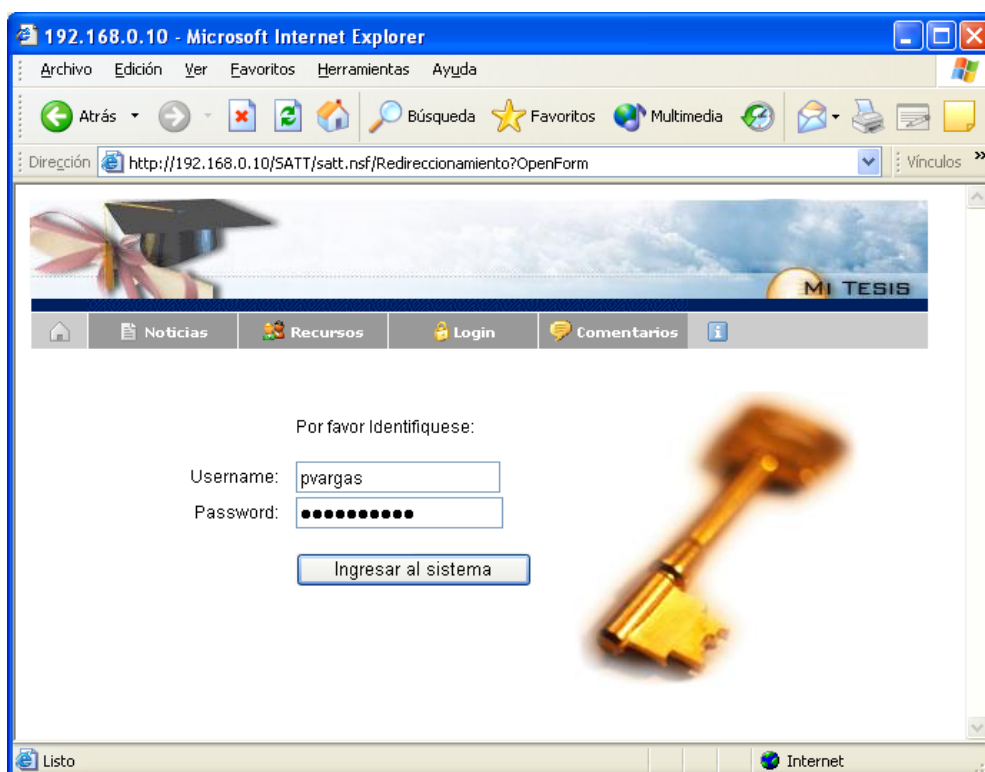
192.168.0.10 - Microsoft Internet Explorer

Archivo Edición Ver Favoritos Herramientas Ayuda

Atrás Búsqueda Favoritos Multimedia

Dirección http://192.168.0.10/SATT/satt.nsf/Redireccionamiento?OpenForm Vínculos

MI TESIS

Noticias Recursos Login Comentarios

Por favor Identifiquese:

Username: pvargas
Password: ●●●●●●●●●●●

Ingresar al sistema

Listo Internet